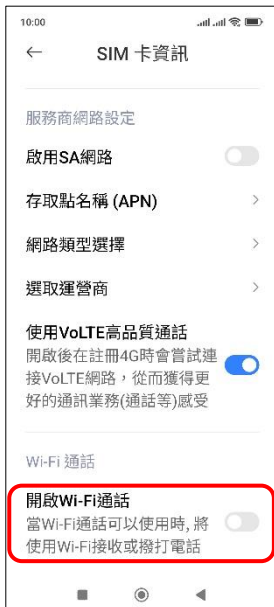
10:00

←　SIM 卡資訊

服務商網路設定

啟用SA網路

存取點名稱 (APN)

網路類型選擇

選取運營商

使用VoLTE高品質通話
開啟後在註冊4G時會嘗試連接VoLTE網路，從而獲得更好的通訊業務(通話等)感受

Wi-Fi 通話

開啟Wi-Fi通話
當Wi-Fi通話可以使用時, 將使用Wi-Fi接收或撥打電話